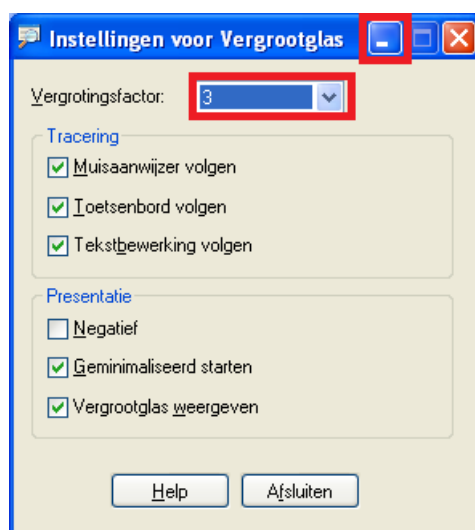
Instellingen voor Vergrootglas

Vergrotingsfactor: 3

Tracering

Muisaanwijzer volgen

Toetsenbord volgen

Tekstbewerking volgen

Presentatie

Negatief

Geminimaliseerd starten

Vergrootglas weergeven

Help

Afsluiten